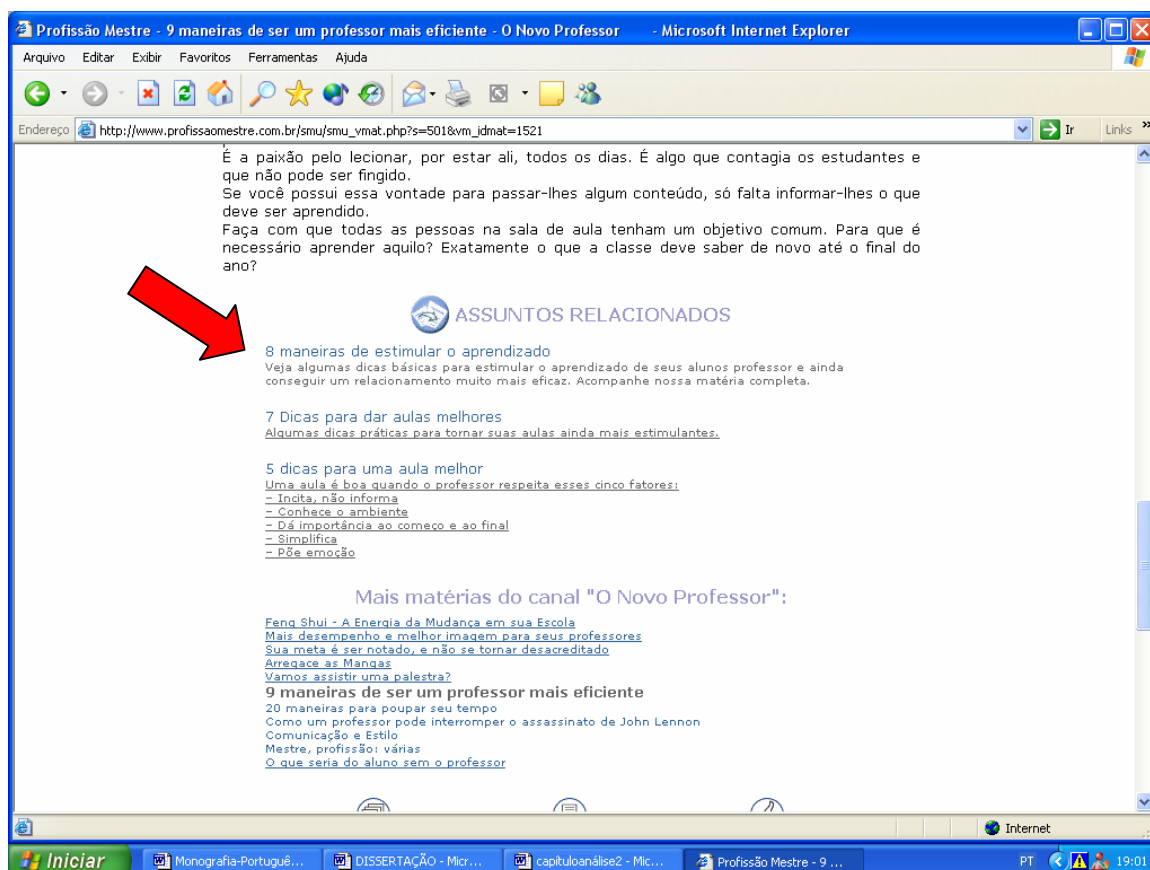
Profissão Mestre - 9 maneiras de ser um professor mais eficiente - O Novo Professor - Microsoft Internet Explorer

Arquivo Editar Exibir Favoritos Ferramentas Ajuda

Endereço http://www.profissaomestre.com.br/smu/smu_vmat.php?s=501&vm_idmat=1521 Ir Links

É a paixão pelo lecionar, por estar ali, todos os dias. É algo que contagia os estudantes e que não pode ser fingido.
Se você possui essa vontade para passar-lhes algum conteúdo, só falta informar-lhes o que deve ser aprendido.
Faça com que todas as pessoas na sala de aula tenham um objetivo comum. Para que é necessário aprender aquilo? Exatamente o que a classe deve saber de novo até o final do ano?

ASSUNTOS RELACIONADOS

8 maneiras de estimular o aprendizado
Veja algumas dicas básicas para estimular o aprendizado de seus alunos professor e ainda conseguir um relacionamento muito mais eficaz. Acompanhe nossa matéria completa.

7 Dicas para dar aulas melhores
Algumas dicas práticas para tornar suas aulas ainda mais estimulantes.

5 dicas para uma aula melhor
Uma aula é boa quando o professor respeita esses cinco fatores:
- Incita, não informa
- Conhece o ambiente
- Dá importância ao começo e ao final
- Simplifica
- Põe emoção

Mais matérias do canal "O Novo Professor":

Feng Shui - A Energia da Mudança em sua Escola
Mais desempenho e melhor imagem para seus professores
Sua meta é ser notado, e não se tornar desacreditado
Arregace as Mangas
Vamos assistir uma palestra?
9 maneiras de ser um professor mais eficiente
20 maneiras para poupar seu tempo
Como um professor pode interromper o assassinato de John Lennon
Comunicação e Estilo
Mestre, profissão: várias
O que seria do aluno sem o professor

Internet

Iniciar Monografia-Portuguê... DISSERTAÇÃO - Micr... capituloanálise2 - Mic... Profissão Mestre - 9 ... PT 19:01